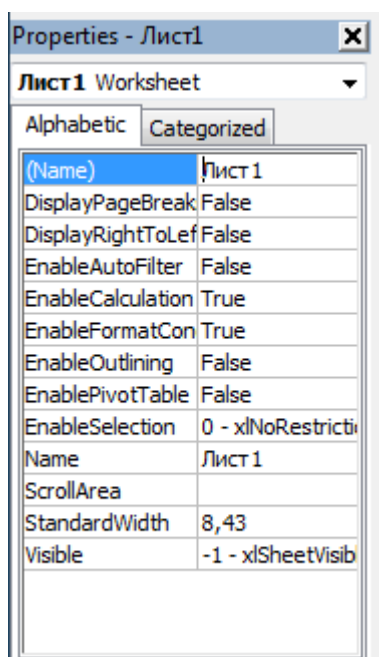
Properties - Лист1

Лист1 Worksheet

Alphabetic | Categorized

| | |
|---|---|
| (Name) | Лист1 |
| DisplayPageBreak | False |
| DisplayRightToLef | False |
| EnableAutoFilter | False |
| EnableCalculation | True |
| EnableFormatCon | True |
| EnableOutlining | False |
| EnablePivotTable | False |
| EnableSelection | 0 - xlNoRestricti |
| Name | Лист1 |
| ScrollArea | |
| StandardWidth | 8,43 |
| Visible | -1 - xlSheetVisib |